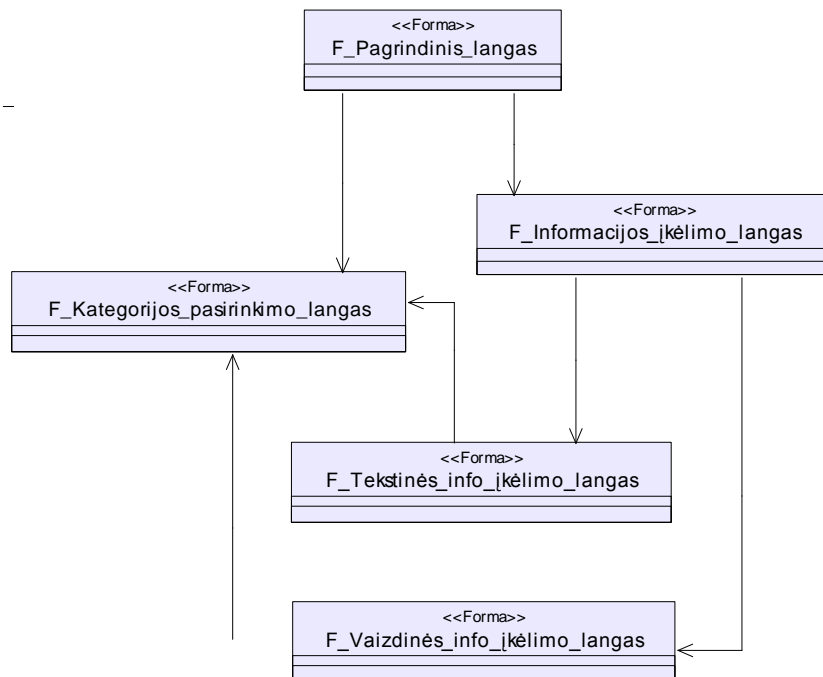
<<Forma>>
F_Pagrindinis_langas

<<Forma>>
F_Informacijos_įkėlimo_langas

<<Forma>>
F_Kategorijos_pasirinkimo_langas

<<Forma>>
F_Tekstinės_info_įkėlimo_langas

<<Forma>>
F_Vaizdinės_info_įkėlimo_langas